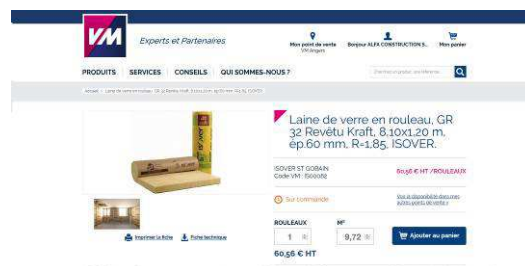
VM

Experts et Partenaires

Mon point de vente
VM Angers

Bonjour ALFA CONSTRUCTION S...

Mon panier

PRODUITS SERVICES CONSEILS QUI SOMMES-NOUS ?

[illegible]

Accueil > Laine de verre en rouleau, GR 32 Revêtu Kraft, 8,10x1,20 m, ép.60 mm, R=1,85, ISOVER

isover

Imprimer la fiche Fiche technique

Laine de verre en rouleau, GR 32 Revêtu Kraft, 8,10x1,20 m, ép.60 mm, R=1,85, ISOVER.

ISOVER ST GOBAIN
Code VM : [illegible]

60,56 € HT / ROULEAUX

Sur commande

Voir la disponibilité dans mes autres points de vente

ROULEAUX
1

M²
9,72

Ajouter au panier

60,56 € HT